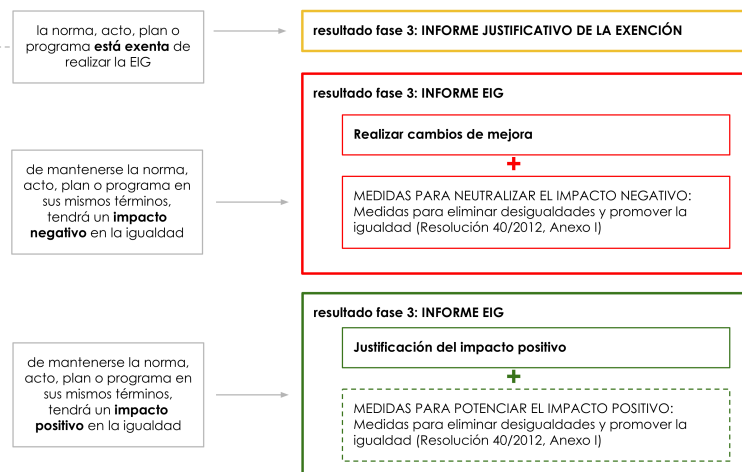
la norma, acto, plan o programa **está exenta** de realizar la EIG

resultado fase 3: INFORME JUSTIFICATIVO DE LA EXENCIÓN

de mantenerse la norma, acto, plan o programa en sus mismos términos, tendrá un **impacto negativo** en la igualdad

resultado fase 3: INFORME EIG

Realizar cambios de mejora

+

MEDIDAS PARA NEUTRALIZAR EL IMPACTO NEGATIVO: Medidas para eliminar desigualdades y promover la igualdad (Resolución 40/2012, Anexo I)

de mantenerse la norma, acto, plan o programa en sus mismos términos, tendrá un **impacto positivo** en la igualdad

resultado fase 3: INFORME EIG

Justificación del impacto positivo

+

MEDIDAS PARA POTENCIAR EL IMPACTO POSITIVO: Medidas para eliminar desigualdades y promover la igualdad (Resolución 40/2012, Anexo I)